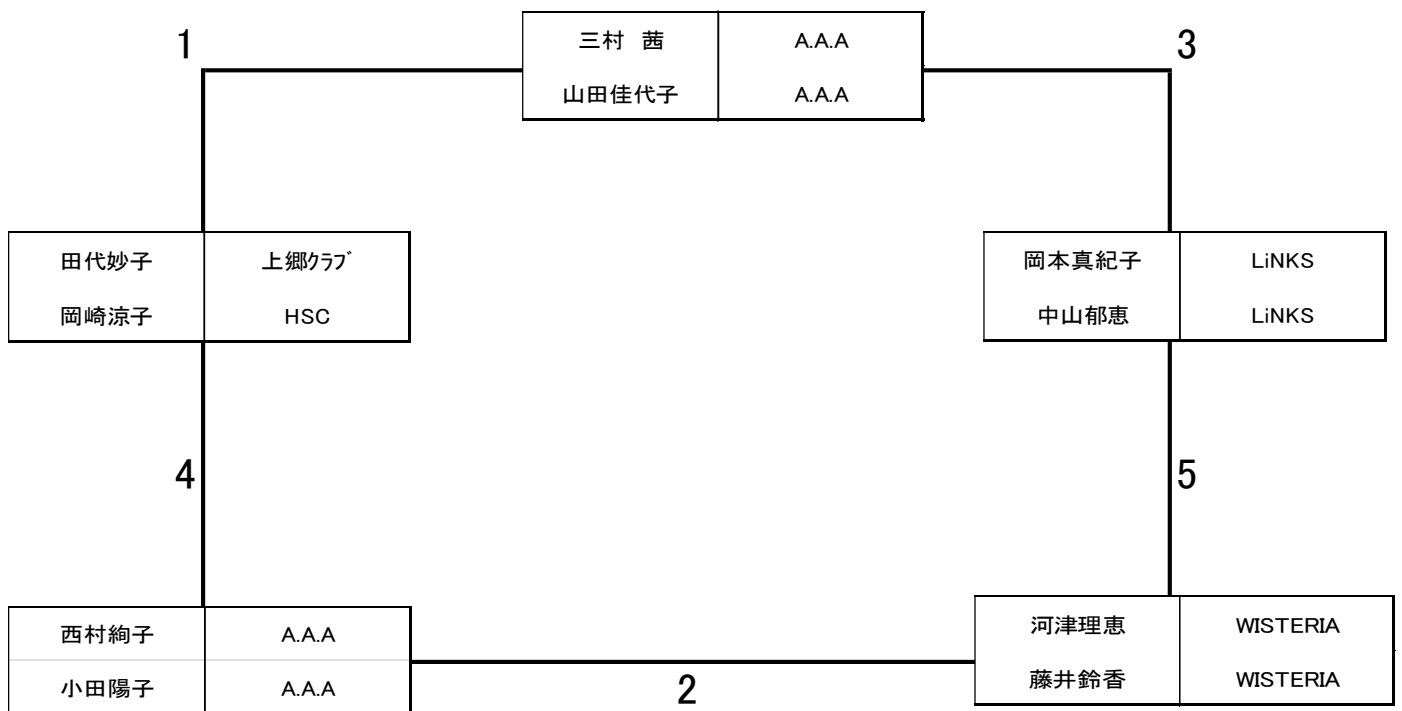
1

| 三村　茜 | A.A.A |
|---|---|
| 山田佳代子 | A.A.A |

3

| 田代妙子 | 上郷ｸﾗﾌﾞ |
|---|---|
| 岡崎涼子 | HSC |

| 岡本真紀子 | LiNKS |
|---|---|
| 中山郁恵 | LiNKS |

4

5

| 西村絢子 | A.A.A |
|---|---|
| 小田陽子 | A.A.A |

2

| 河津理恵 | WISTERIA |
|---|---|
| 藤井鈴香 | WISTERIA |